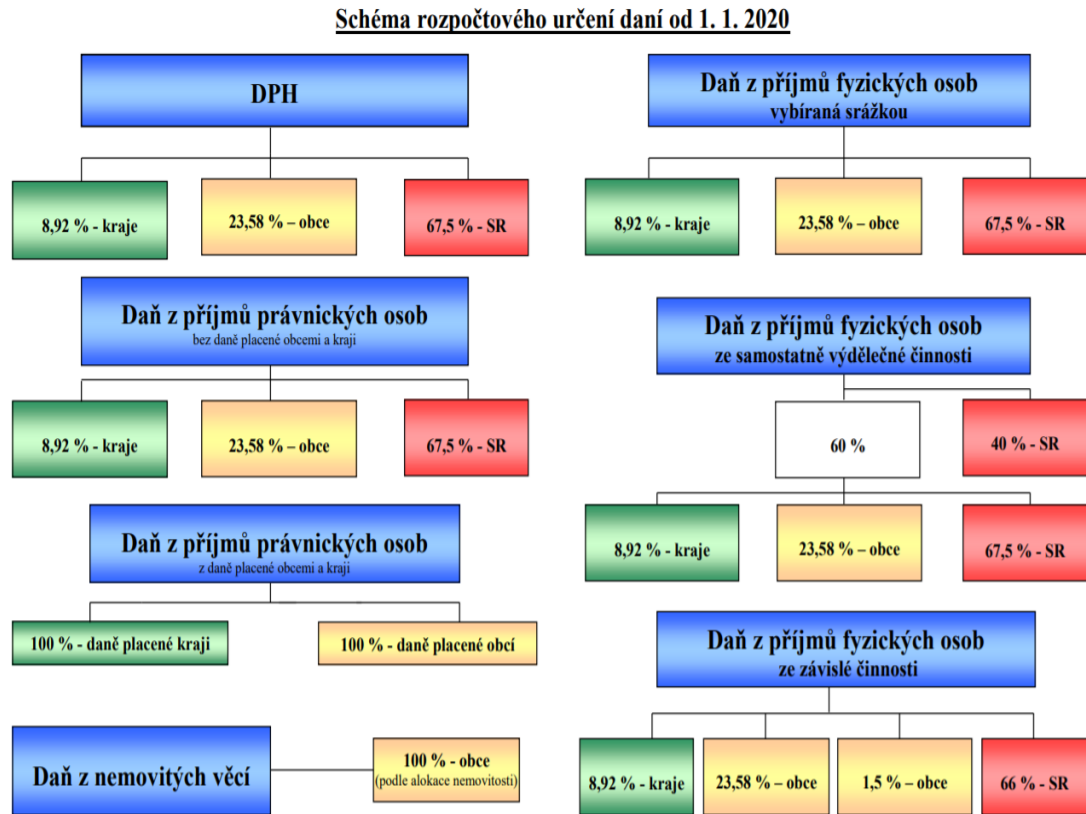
Schéma rozpočtového určení daní od 1. 1. 2020

DPH

8,92 % - kraje

23,58 % – obce

67,5 % - SR

Daň z příjmů fyzických osob
vybíraná srážkou

8,92 % - kraje

23,58 % – obce

67,5 % - SR

Daň z příjmů právnických osob
bez daně placené obcemi a kraji

8,92 % - kraje

23,58 % – obce

67,5 % - SR

Daň z příjmů fyzických osob
ze samostatně výdělečné činnosti

60 %

40 % - SR

8,92 % - kraje

23,58 % – obce

67,5 % - SR

Daň z příjmů právnických osob
z daně placené obcemi a kraji

100 % - daně placené kraji

100 % - daně placené obcí

Daň z příjmů fyzických osob
ze závislé činnosti

Daň z nemovitých věcí

100 % - obce
(podle alokace nemovitosti)

8,92 % - kraje

23,58 % – obce

1,5 % – obce

66 % - SR